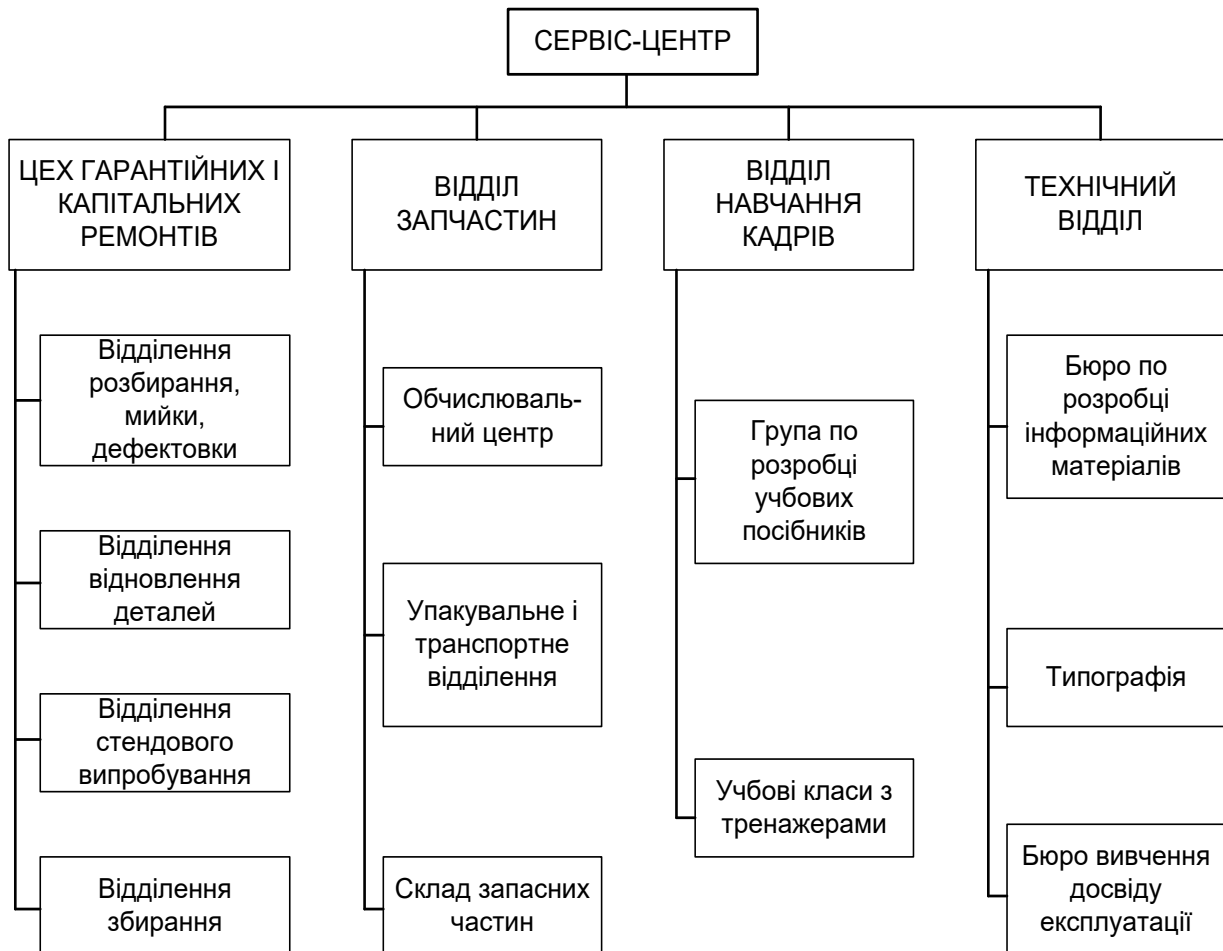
СЕРВІС-ЦЕНТР

ЦЕХ ГАРАНТІЙНИХ І КАПІТАЛЬНИХ РЕМОНТІВ

Відділення розбирання, мийки, дефектовки

Відділення відновлення деталей

Відділення стендового випробування

Відділення збирання

ВІДДІЛ ЗАПЧАСТИН

Обчислювальний центр

Упакувальне і транспортне відділення

Склад запасних частин

ВІДДІЛ НАВЧАННЯ КАДРІВ

Група по розробці учбових посібників

Учбові класи з тренажерами

ТЕХНІЧНИЙ ВІДДІЛ

Бюро по розробці інформаційних матеріалів

Типографія

Бюро вивчення досвіду експлуатації